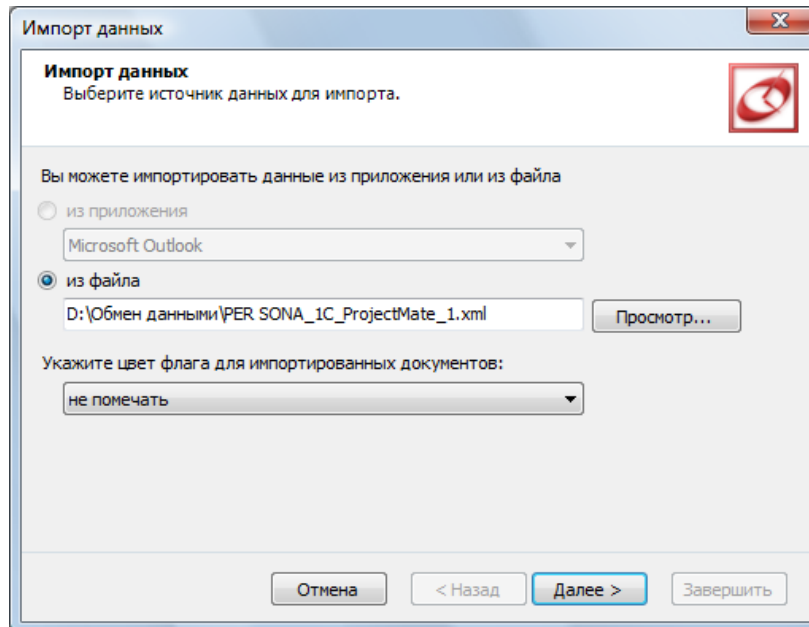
Импорт данных

Импорт данных
Выберите источник данных для импорта.

Вы можете импортировать данные из приложения или из файла

из приложения

Microsoft Outlook

из файла

D:\Обмен данными\PER SONA_1C_ProjectMate_1.xml

Просмотр...

Укажите цвет флага для импортированных документов:

не помечать

Отмена

< Назад

Далее >

Завершить